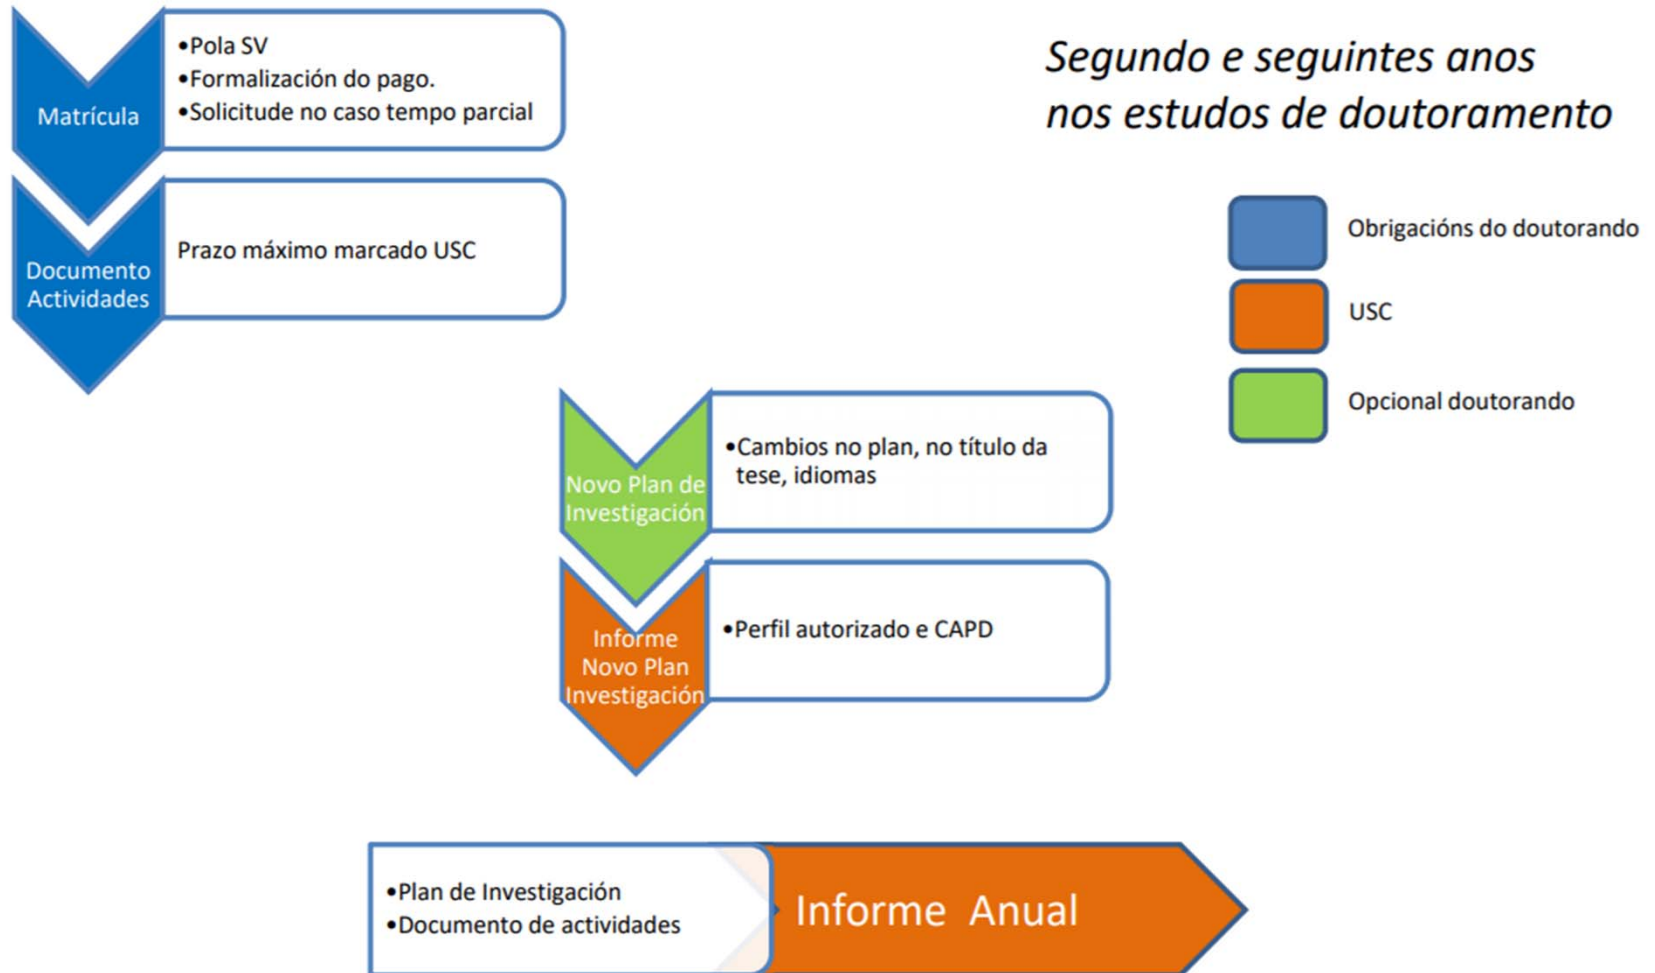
Segundo e seguintes anos nos estudos de doutoramento

Matrícula

•Pola SV
•Formalización do pago.
•Solicitude no caso tempo parcial

Documento Actividades

Prazo máximo marcado USC

Obrigacións do doutorando

USC

Opcional doutorando

Novo Plan de Investigación

•Cambios no plan, no título da tese, idiomas

Informe Novo Plan Investigación

•Perfil autorizado e CAPD

•Plan de Investigación
•Documento de actividades

Informe Anual